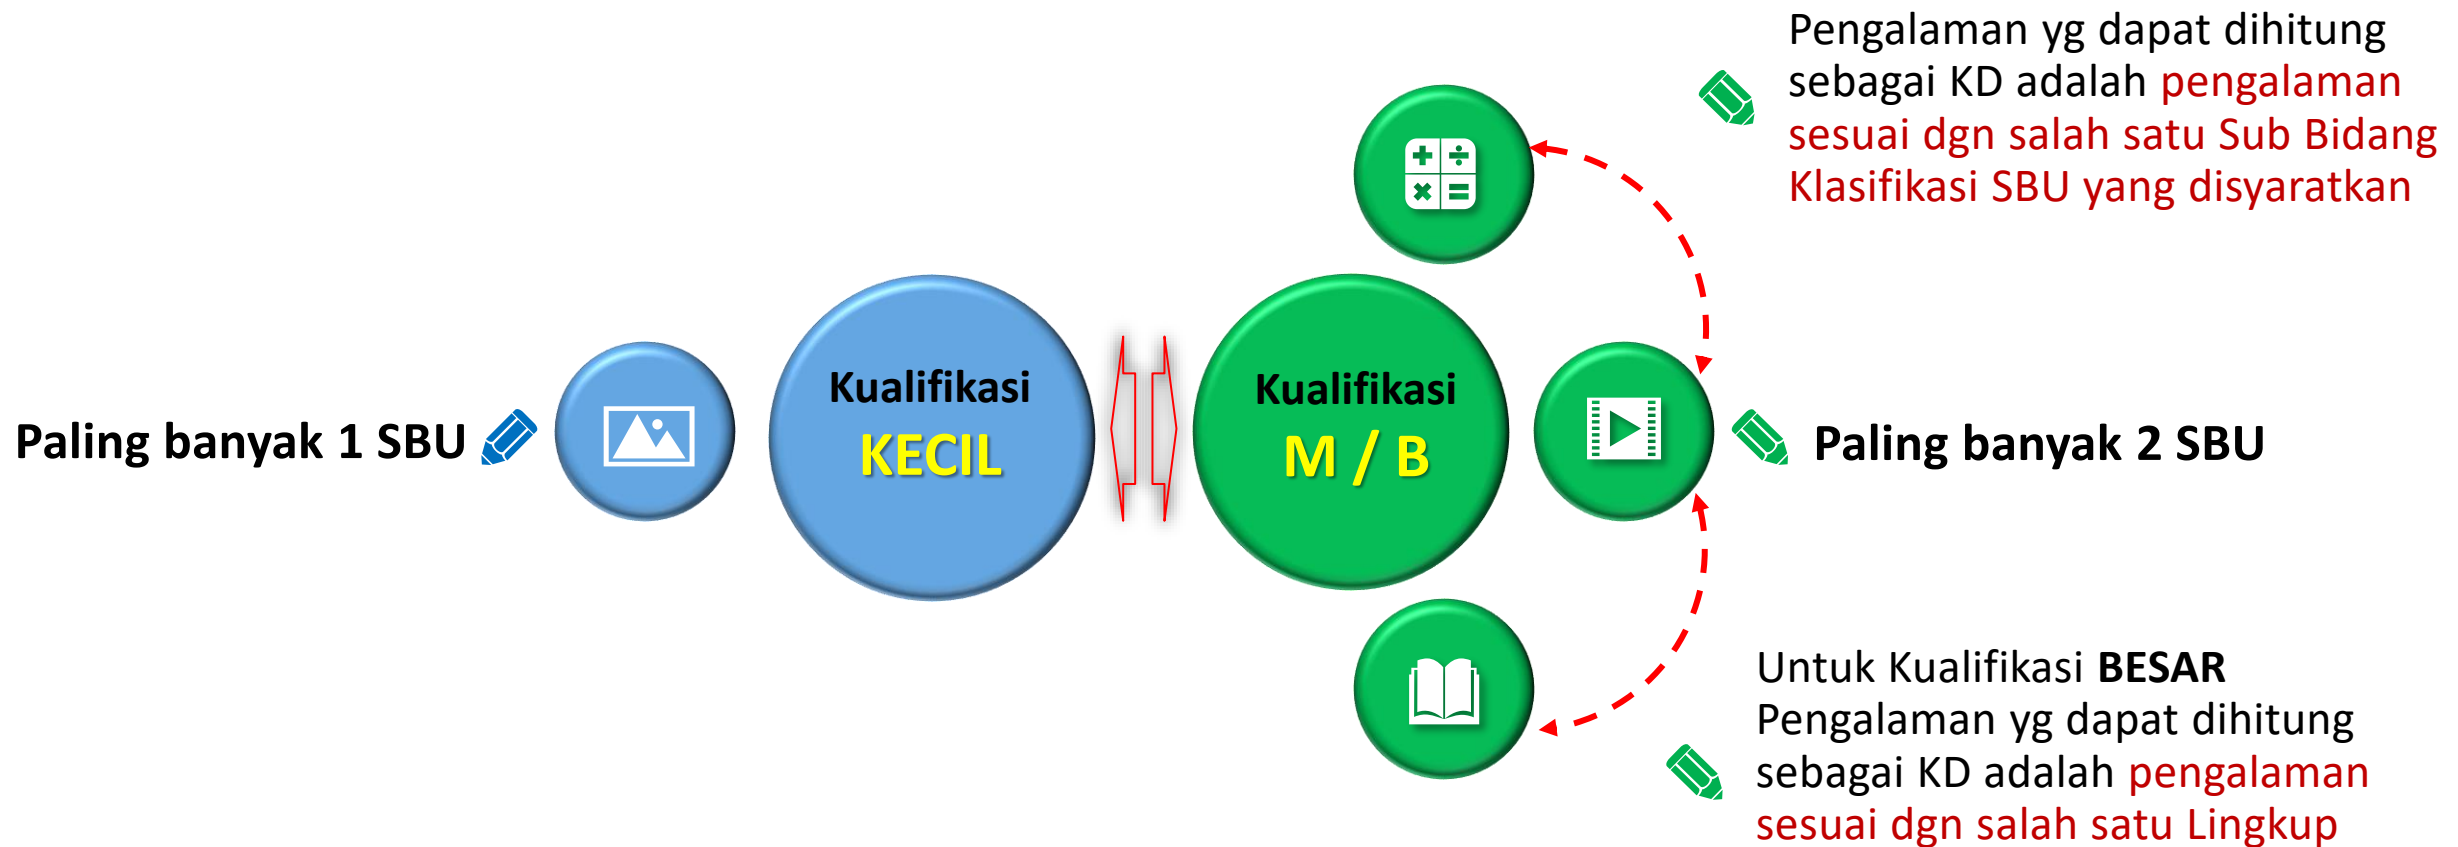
Pengalaman yg dapat dihitung sebagai KD adalah pengalaman sesuai dgn salah satu Sub Bidang Klasifikasi SBU yang disyaratkan

Paling banyak 1 SBU

Kualifikasi
KECIL

Kualifikasi
M / B

Paling banyak 2 SBU

Untuk Kualifikasi **BESAR** Pengalaman yg dapat dihitung sebagai KD adalah pengalaman sesuai dgn salah satu Lingkup